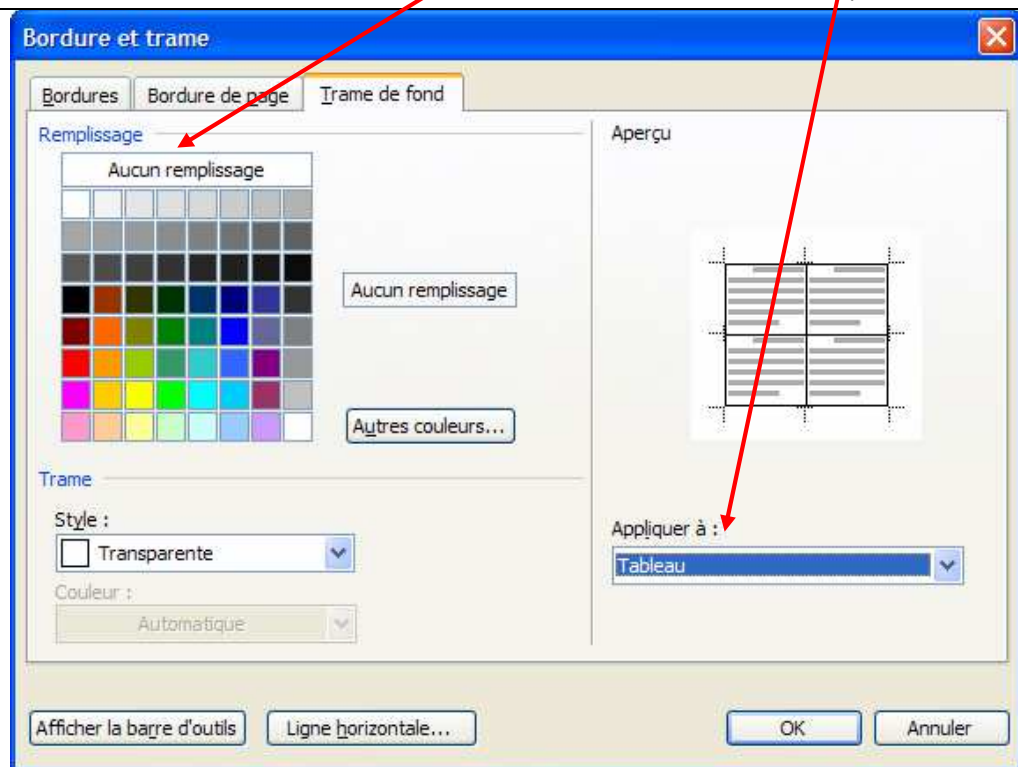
Bordure et trame

Bordures | Bordure de page | Trame de fond

Remplissage

Aucun remplissage

Aucun remplissage

Autres couleurs...

Trame

Style :

Transparente

Couleur :

Automatique

Aperçu

Appliquer à :

Tableau

Afficher la barre d'outils | Ligne horizontale... | OK | Annuler